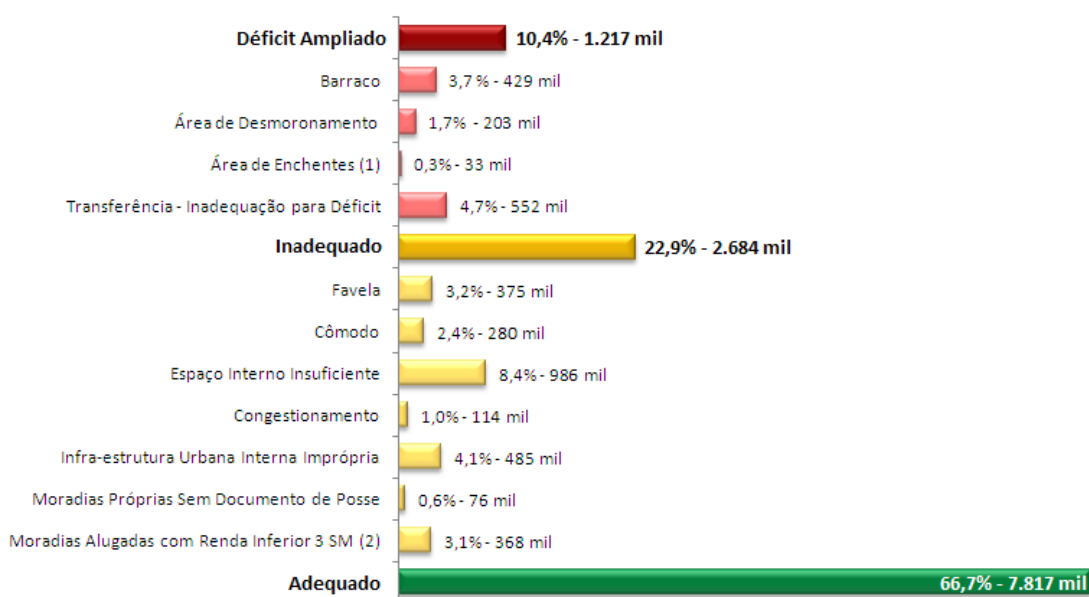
Déficit Ampliado 10,4% - 1.217 mil
Barraco 3,7% - 429 mil
Área de Desmoronamento 1,7% - 203 mil
Área de Enchentes (1) 0,3% - 33 mil
Transferência - Inadequação para Déficit 4,7% - 552 mil
Inadequado 22,9% - 2.684 mil
Favela 3,2% - 375 mil
Cômodo 2,4% - 280 mil
Espaço Interno Insuficiente 8,4% - 986 mil
Congestionamento 1,0% - 114 mil
Infra-estrutura Urbana Interna Imprópria 4,1% - 485 mil
Moradias Próprias Sem Documento de Posse 0,6% - 76 mil
Moradias Alugadas com Renda Inferior 3 SM (2) 3,1% - 368 mil
Adequado 66,7% - 7.817 mil